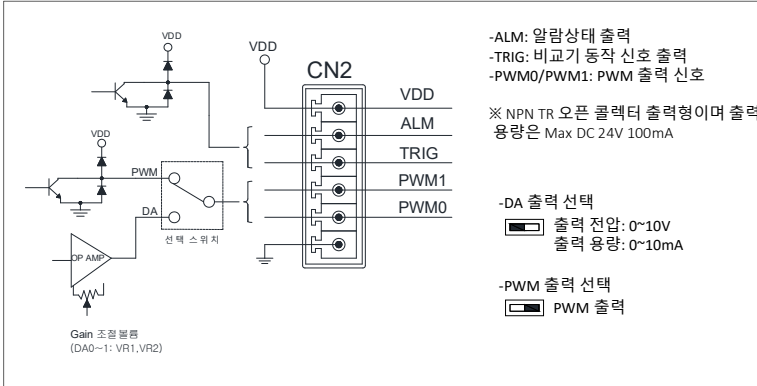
VDD

VDD

CN2

VDD

ALM

TRIG

PWM1

PWM0

VDD

PWM

DA

OP AMP

선 택 스 위 치

Gain 조절볼륨
(DA0~1: VR1,VR2)

-ALM: 알람상태 출력
-TRIG: 비교기 동작 신호 출력
-PWM0/PWM1: PWM 출력 신호

※ NPN TR 오픈 콜렉터 출력형이며 출력
용량은 Max DC 24V 100mA

-DA 출력 선택
출력 전압: 0~10V
출력 용량: 0~10mA

-PWM 출력 선택
PWM 출력